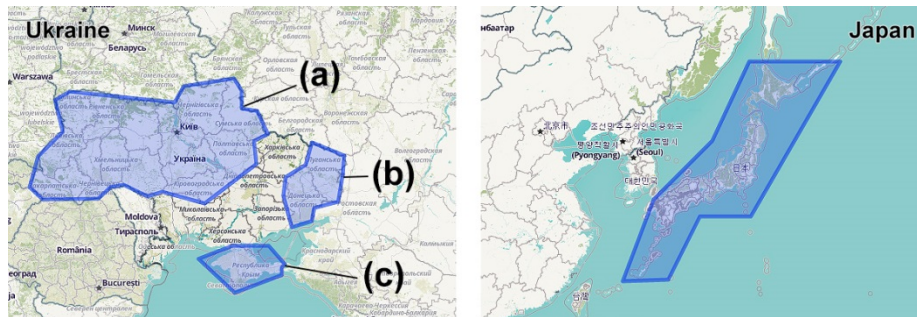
Ukraine
Минск
Беларусь
Warszawa
(a)
Київ
Україна
(b)
Moldova
Тирасполь
România
București
(c)
Республика Крым

Japan
北京市
조선민주주의인민공화국
평양직할시
(Pyongyang)
서울특별시
(Seoul)
대한민국
日本